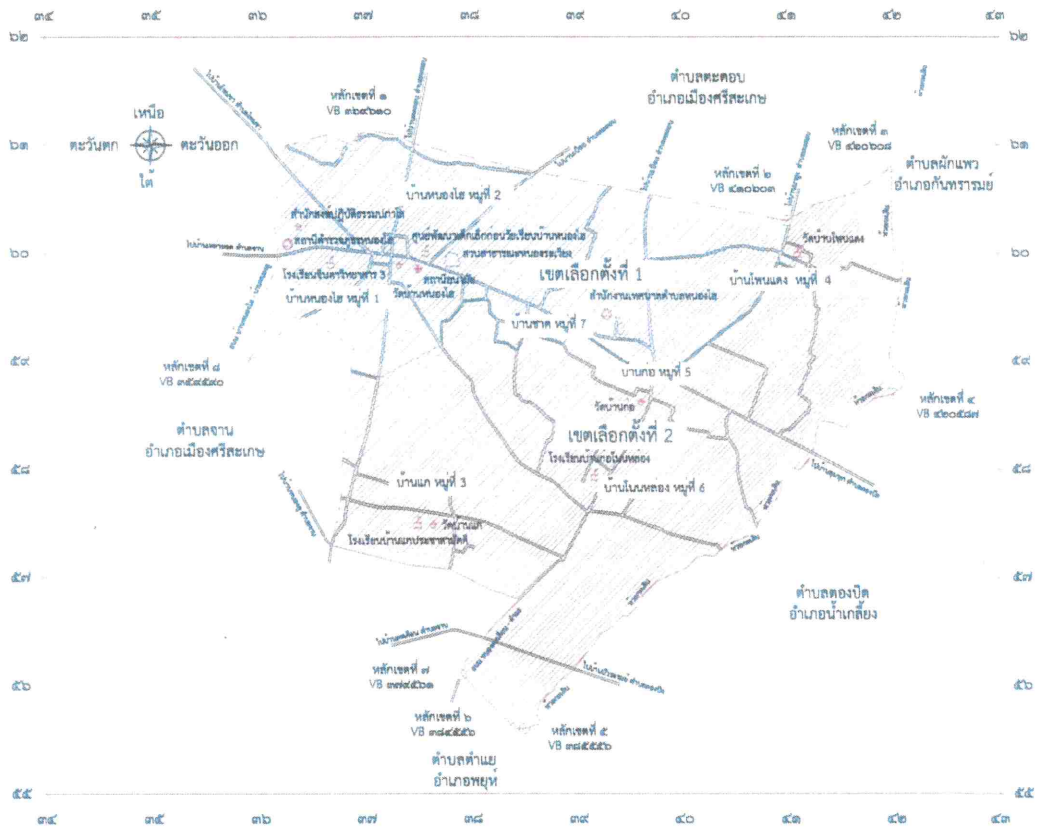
๓๔ ๓๕ ๓๖ ๓๗ ๓๘ ๓๙ ๔๐ ๔๑ ๔๒ ๔๓

๖๒ ๖๒

ตำบลตะดอบ
อำเภอเมืองศรีสะเกษ

หลักเขตที่ ๑
VB ๓๖๙๖๑๐

เหนือ
ตะวันตก ตะวันออก
ใต้

หลักเขตที่ ๓
VB ๔๒๐๖๐๘

ตำบลผักแพว
อำเภอกันทรารมย์

หลักเขตที่ ๒
VB ๔๑๐๖๐๓

๖๑ ๖๑

บ้านหนองไฮ หมู่ที่ 2

สำนักสงฆ์ปฏิบัติธรรม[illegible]
สถานีตำรวจภูธรหนองไฮ
ศูนย์พัฒนาเด็กเล็กก่อนวัยเรียนบ้านหนองไฮ
สวนสาธารณะหนองระเวียง

วัดบ้านโพนแดง

๖๐ ๖๐

โรงเรียนจันทราวิทยาคาร 3
สถานีอนามัย
วัดบ้านหนองไฮ
เขตเลือกตั้งที่ 1
บ้านโพนแดง หมู่ที่ 4

บ้านหนองไฮ หมู่ที่ 1
สำนักงานเทศบาลตำบลหนองไฮ

บ้านขาด หมู่ที่ 7

๕๙ ๕๙

หลักเขตที่ ๘
VB ๓๕๕๕๘๐

บ้านกอ หมู่ที่ 5

หลักเขตที่ ๔
VB ๔๒๐๕๘๗

วัดบ้านกอ

ตำบลจาน
อำเภอเมืองศรีสะเกษ

เขตเลือกตั้งที่ 2

โรงเรียนบ้านโนนหลอง

๕๘ ๕๘

บ้านแก หมู่ที่ 3

บ้านโนนหลอง หมู่ที่ 6

วัดบ้านแก
โรงเรียนบ้านแกประชาสามัคคี

๕๗ ๕๗

ตำบลตองปิด
อำเภอน้ำเกลี้ยง

หลักเขตที่ ๗
VB ๓๗๔๕๖๑

๕๖ ๕๖

หลักเขตที่ ๖
VB ๓๗๔๕๕๖

หลักเขตที่ ๕
VB ๓๙๕๕๕๖

ตำบลตำแย
อำเภอพยุห์

๕๕ ๕๕

๓๔ ๓๕ ๓๖ ๓๗ ๓๘ ๓๙ ๔๐ ๔๑ ๔๒ ๔๓